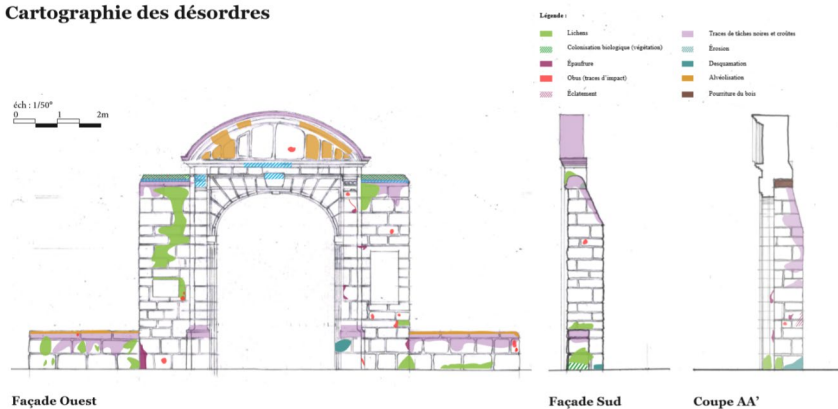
Cartographie des désordres

Légende :

Lichens

Colonisation biologique (végétation)

Épaufrure

Obus (traces d'impact)

Éclatement

Traces de tâches noires et croûtes

Érosion

Desquamation

Alvéolisation

Pourriture du bois

éch : 1/50°

0 1 2m

Façade Ouest

Façade Sud

Coupe AA'